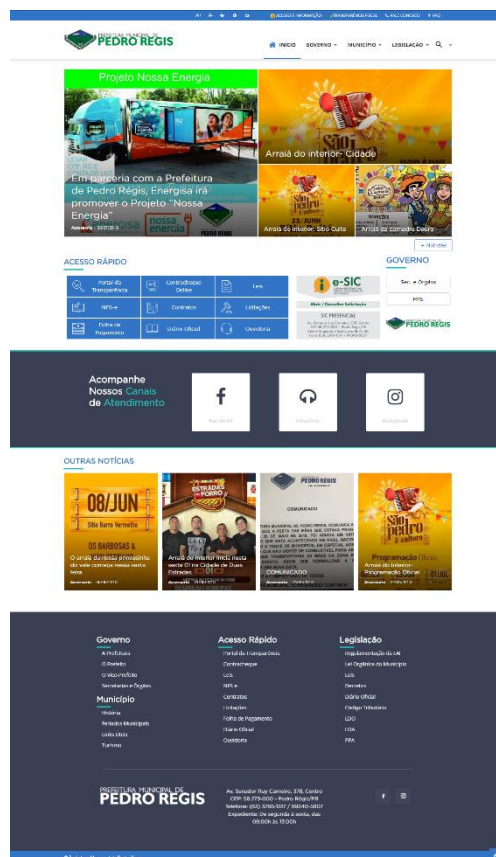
A+ A- ACESSO À INFORMAÇÃO TRANSPARÊNCIA FISCAL FALE CONOSCO FAQ

PREFEITURA MUNICIPAL DE
PEDRO RÉGIS

INÍCIO GOVERNO MUNICÍPIO LEGISLAÇÃO

Projeto Nossa Energia

Em parceria com a Prefeitura de Pedro Régis, Energisa irá promover o Projeto "Nossa Energia"

Arraiá do interior- Cidade

Arraiá do interior: Sítio Oiti

Arraiá da comadre Dauro

+ Notícias

ACESSO RÁPIDO

| Portal da Transparência | Contracheque Online | Leis |
|---|---|---|
| NFS-e | Contratos | Licitações |
| Folha de Pagamento | Diário Oficial | Ouvidoria |

e-SIC

SIC PRESENCIAL

GOVERNO

Sec. e Órgãos

PPA

PREFEITURA MUNICIPAL DE PEDRO RÉGIS

Acompanhe Nossos Canais de Atendimento

Facebook

Ouvidoria

Instagram

OUTRAS NOTÍCIAS

08/JUN

Sítio Barra Vermelha

O arraiá da roça principal do vale começa nesse sexta feira

Arraiá do interior inicia nesta sexta 01 na Cidade de Duas Estradas

ESTRADAS FORRÓ

PEDRO RÉGIS

COMUNICADO

Programação Oficial

Arraiá do interior: Programação Oficial

Governo
A Prefeitura
O Prefeito
O Vice-Prefeito
Secretarias e Órgãos

Município
História
Feriados Municipais
Links Úteis
Turismo

Acesso Rápido
Portal da Transparência
Contracheque
LOA
NFS-e
Contratos
Licitações
Folha de Pagamento
Diário Oficial
Ouvidoria

Legislação
Regulamentação da LAI
Lei Orgânica do Município
Leis
Decretos
Diário Oficial
Código Tributário
LDO
LOA
PPA

PREFEITURA MUNICIPAL DE
PEDRO RÉGIS

Av. Senador Ruy Carneiro, 378, Centro
CEP: 58.273-000 – Pedro Régis/PB
Telefone: (83) 3293-1017 / 98840-9807
Expediente: De segunda à sexta, das 08:00h às 13:00h